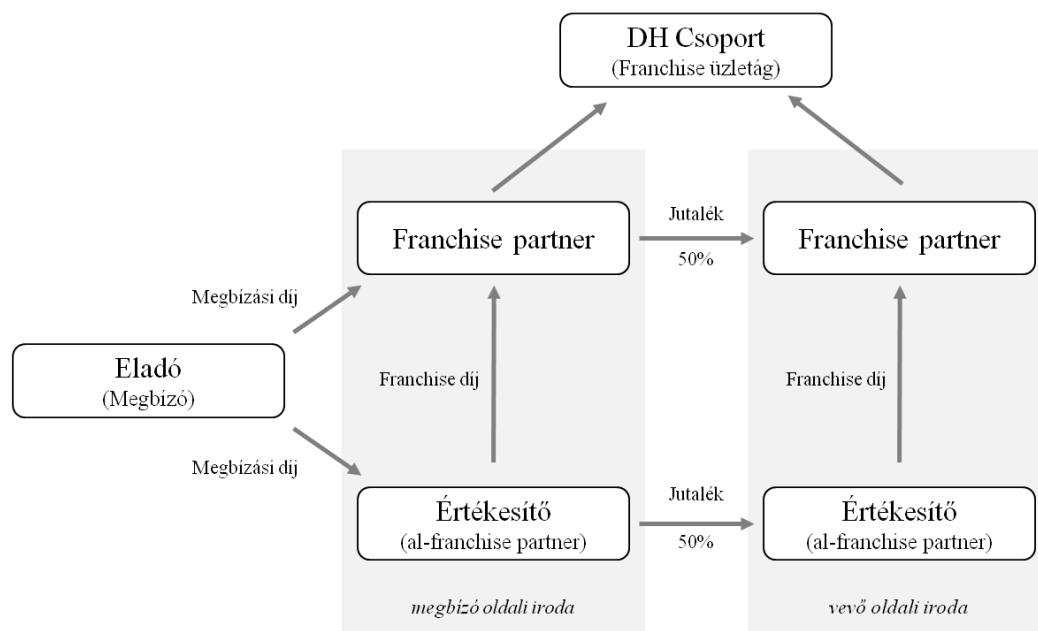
DH Csoport
(Franchise üzletág)

Franchise partner

Jutalék
50%

Franchise partner

Megbízási díj

Eladó
(Megbízó)

Franchise díj

Franchise díj

Megbízási díj

Értékesítő
(al-franchise partner)

Jutalék
50%

Értékesítő
(al-franchise partner)

megbízó oldali iroda

vevő oldali iroda